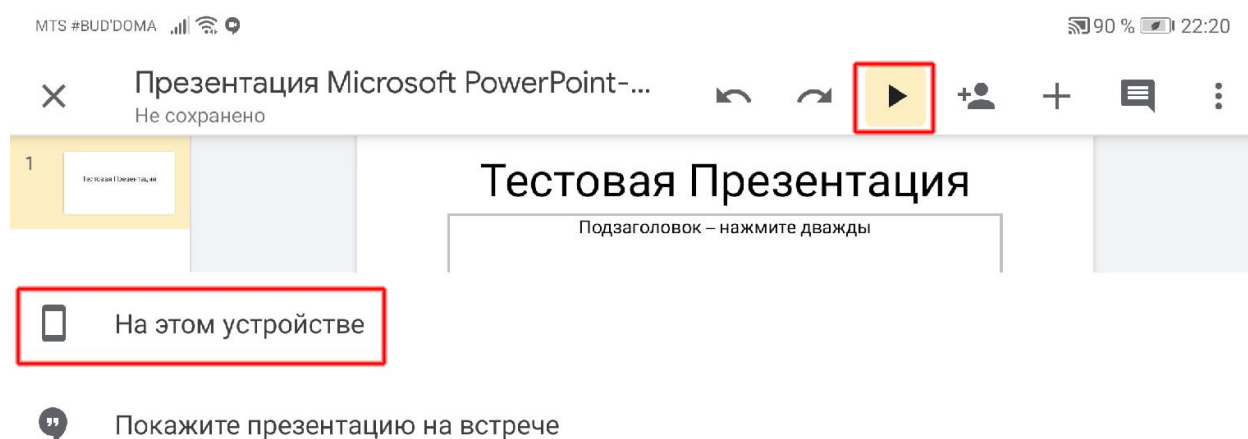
MTS #BUD'DOMA

90 % 22:20

Презентация Microsoft PowerPoint-...
Не сохранено

1

Тестовая Презентация

Тестовая Презентация

Подзаголовок – нажмите дважды

На этом устройстве

Покажите презентацию на встрече